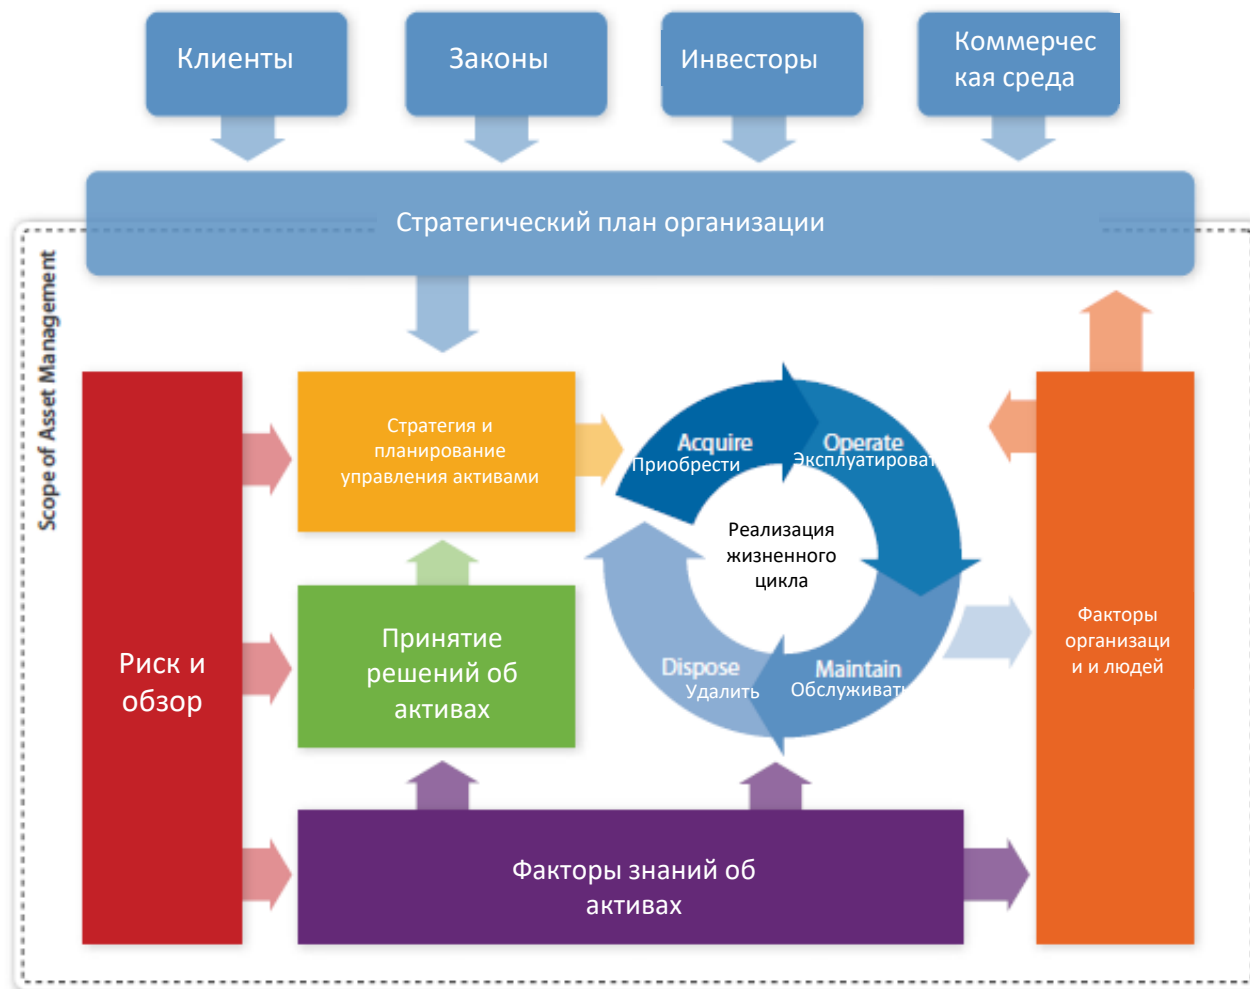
Клиенты

Законы

Инвесторы

Коммерческая среда

Стратегический план организации

Scope of Asset Management

Риск и обзор

Стратегия и планирование управления активами

Принятие решений об активах

Acquire
Приобрести

Operate
Эксплуатироват

Реализация жизненного цикла

Dispose
Удалить

Maintain
Обслуживат

Факторы организаци и и людей

Факторы знаний об активах